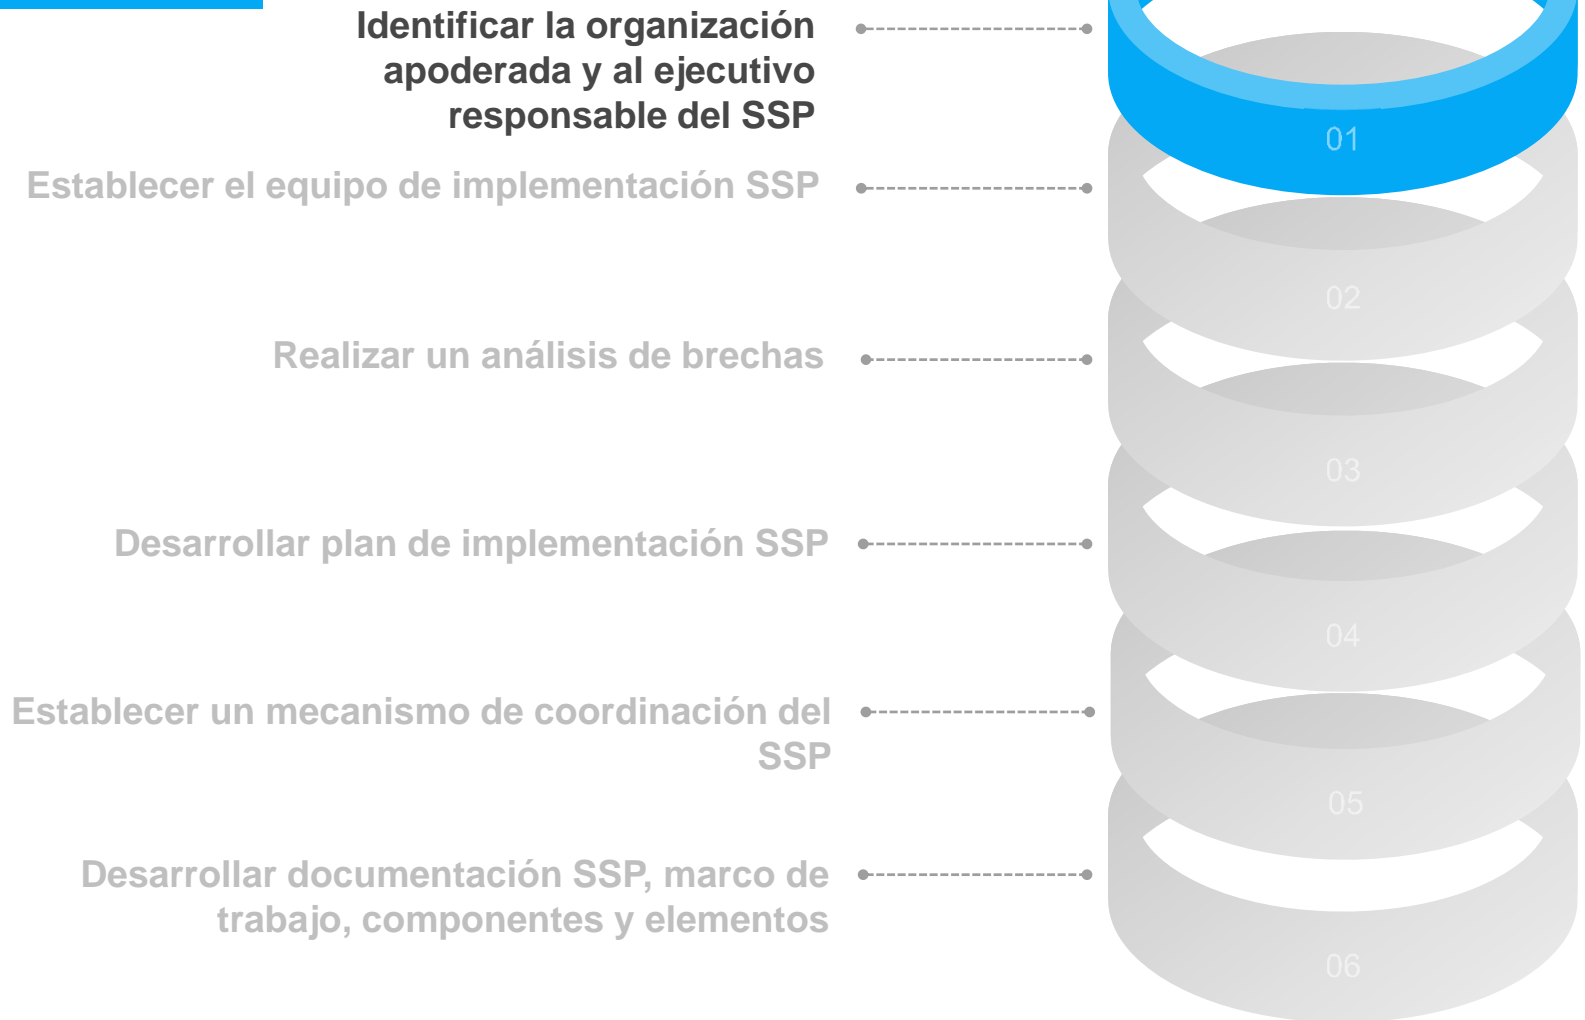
Identificar la organización apoderada y al ejecutivo responsable del SSP

01

Establecer el equipo de implementación SSP

02

Realizar un análisis de brechas

03

Desarrollar plan de implementación SSP

04

Establecer un mecanismo de coordinación del SSP

05

Desarrollar documentación SSP, marco de trabajo, componentes y elementos

06